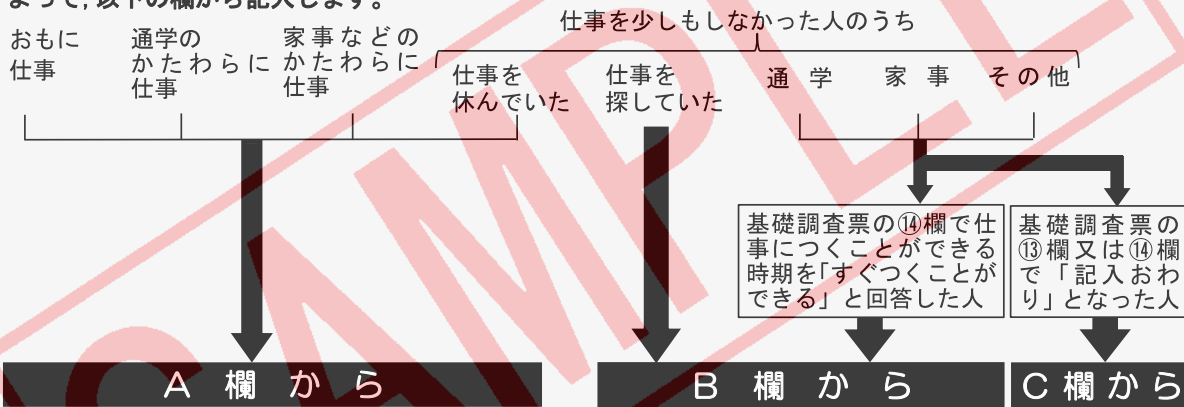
よって，以下の欄から記入します。

おもに仕事

通学のかたわらに仕事

家事などのかたわらに仕事

仕事を少しもしなかった人のうち

仕事を休んでいた

仕事を探していた

通学

家事

その他

基礎調査票の⑭欄で仕事につくことができる時期を「すぐつくことができる」と回答した人

基礎調査票の⑬欄又は⑭欄で「記入おわり」となった人

A 欄 か ら

B 欄 か ら

C 欄 か ら

SAMPLE